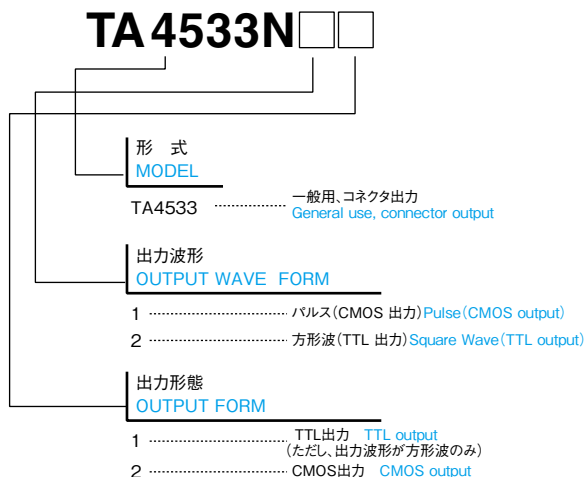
TA4533N□□

形　式
MODEL

TA4533 ……………… 一般用、コネクタ出力
General use, connector output

出力波形
OUTPUT WAVE FORM

1 …………………… パルス(CMOS 出力) Pulse(CMOS output)

2 …………………… 方形波(TTL 出力) Square Wave(TTL output)

出力形態
OUTPUT FORM

1 …………………… TTL出力 TTL output
(ただし、出力波形が方形波のみ)

2 …………………… CMOS出力 CMOS output